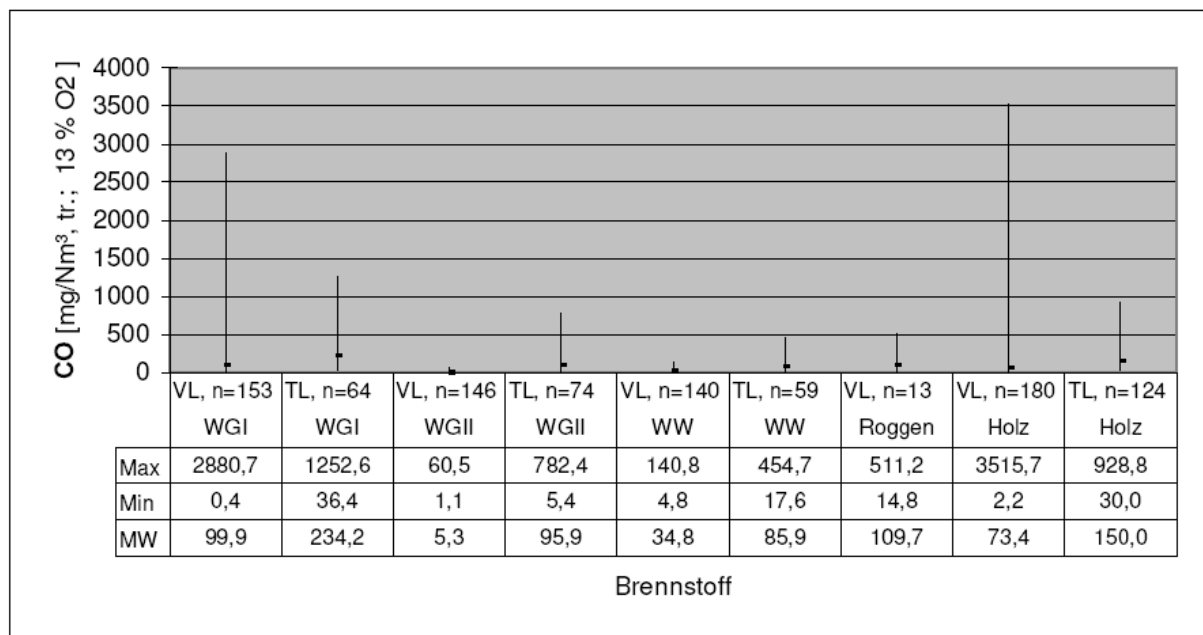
CO [mg/Nm³, tr.; 13 % O2 ]

4000
3500
3000
2500
2000
1500
1000
500
0

| | VL, n=153 WGI | TL, n=64 WGI | VL, n=146 WGII | TL, n=74 WGII | VL, n=140 WW | TL, n=59 WW | VL, n=13 Roggen | VL, n=180 Holz | TL, n=124 Holz |
|---|---|---|---|---|---|---|---|---|---|
| Max | 2880,7 | 1252,6 | 60,5 | 782,4 | 140,8 | 454,7 | 511,2 | 3515,7 | 928,8 |
| Min | 0,4 | 36,4 | 1,1 | 5,4 | 4,8 | 17,6 | 14,8 | 2,2 | 30,0 |
| MW | 99,9 | 234,2 | 5,3 | 95,9 | 34,8 | 85,9 | 109,7 | 73,4 | 150,0 |

Brennstoff